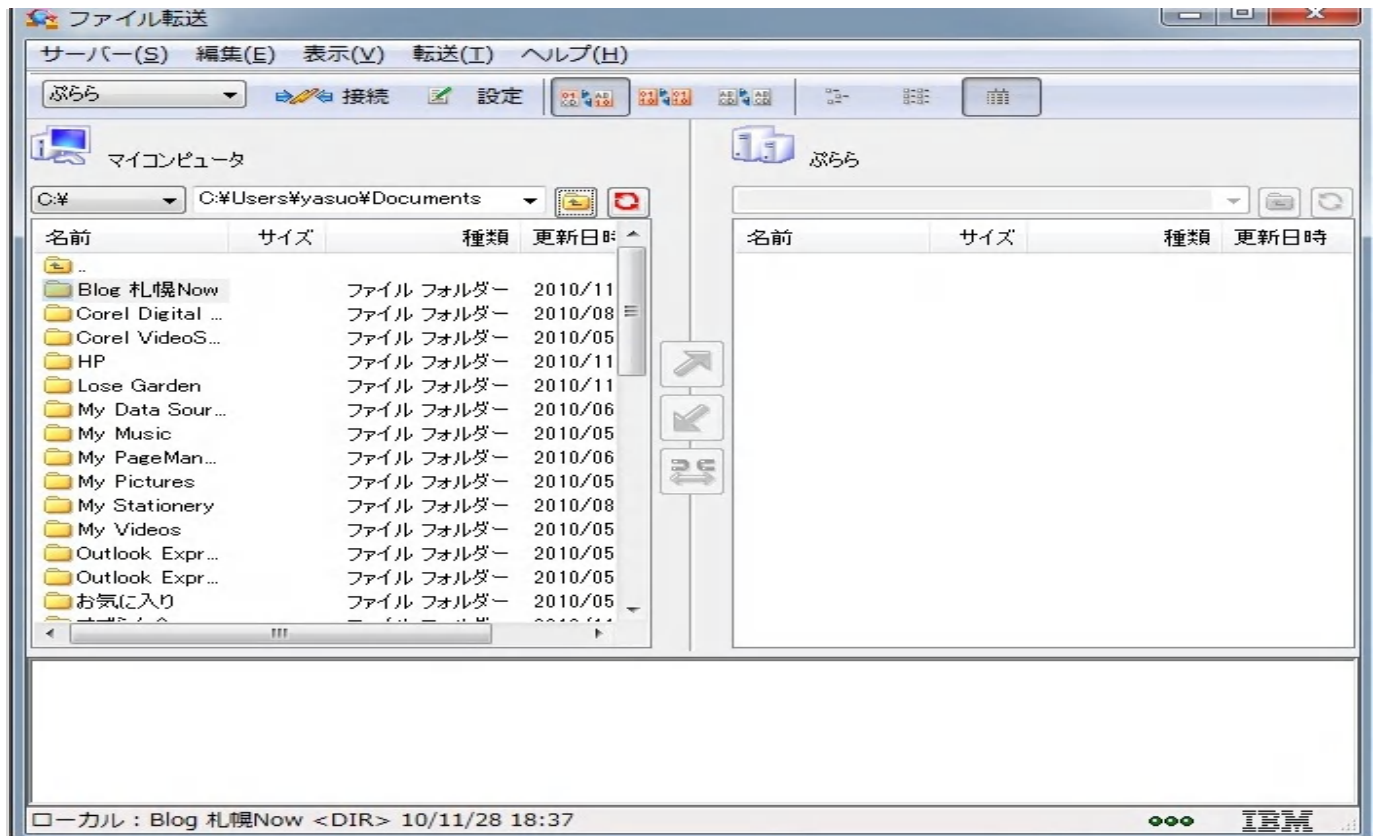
ファイル転送

サーバー(S) 編集(E) 表示(V) 転送(T) ヘルプ(H)

ぷらら 接続 設定

マイコンピュータ

C:¥ C:¥Users¥yasuo¥Documents

| 名前 | サイズ | 種類 | 更新日時 |
|---|---|---|---|
| .. | | | |
| Blog 札幌Now | | ファイル フォルダー | 2010/11 |
| Corel Digital ... | | ファイル フォルダー | 2010/08 |
| Corel VideoS... | | ファイル フォルダー | 2010/05 |
| HP | | ファイル フォルダー | 2010/11 |
| Lose Garden | | ファイル フォルダー | 2010/11 |
| My Data Sour... | | ファイル フォルダー | 2010/06 |
| My Music | | ファイル フォルダー | 2010/05 |
| My PageMan... | | ファイル フォルダー | 2010/06 |
| My Pictures | | ファイル フォルダー | 2010/05 |
| My Stationery | | ファイル フォルダー | 2010/08 |
| My Videos | | ファイル フォルダー | 2010/05 |
| Outlook Expr... | | ファイル フォルダー | 2010/05 |
| Outlook Expr... | | ファイル フォルダー | 2010/05 |
| お気に入り | | ファイル フォルダー | 2010/05 |
| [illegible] | | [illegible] | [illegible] |

ぷらら

| 名前 | サイズ | 種類 | 更新日時 |
|---|---|---|---|

ローカル : Blog 札幌Now <DIR> 10/11/28 18:37

IBM